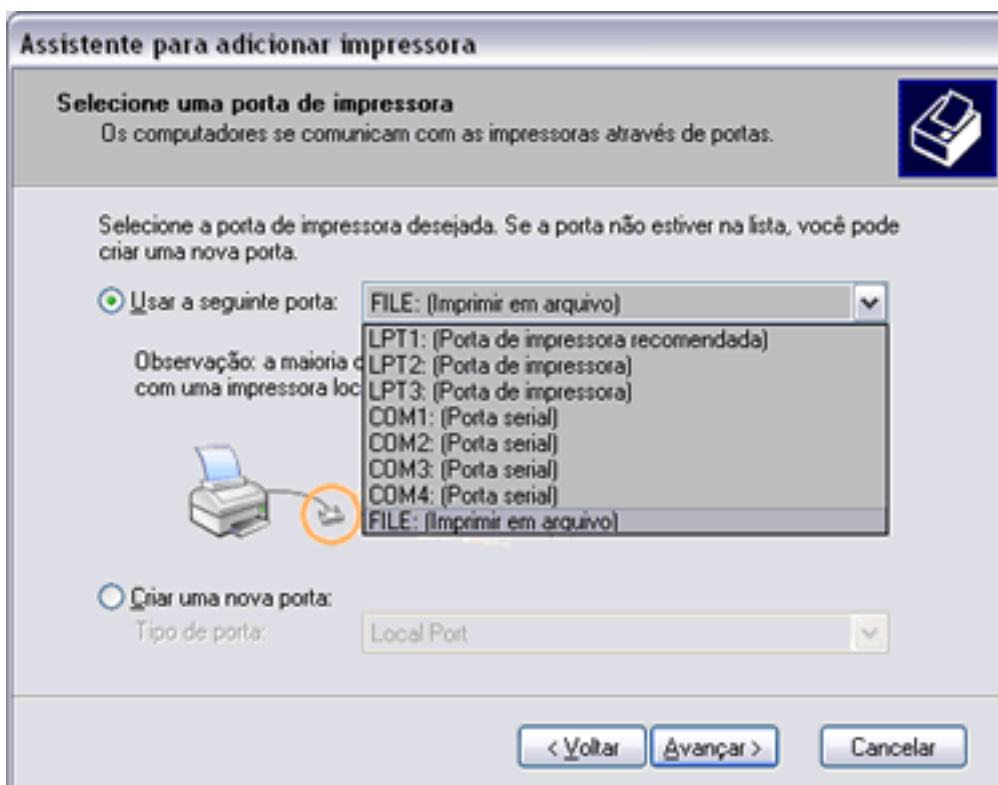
Assistente para adicionar impressora

Selecione uma porta de impressora
Os computadores se comunicam com as impressoras através de portas.

Selecione a porta de impressora desejada. Se a porta não estiver na lista, você pode criar uma nova porta.

Usar a seguinte porta: FILE: (Imprimir em arquivo)

LPT1: (Porta de impressora recomendada)
LPT2: (Porta de impressora)
LPT3: (Porta de impressora)
COM1: (Porta serial)
COM2: (Porta serial)
COM3: (Porta serial)
COM4: (Porta serial)
FILE: (Imprimir em arquivo)

Observação: a maioria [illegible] com uma impressora loc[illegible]

Criar uma nova porta:
Tipo de porta: Local Port

< Voltar Avançar > Cancelar